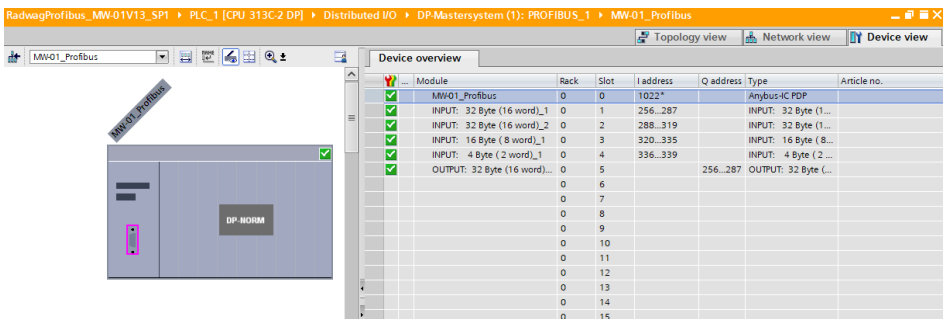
RadwagProfibus_MW-01V13_SP1 ▸ PLC_1 [CPU 313C-2 DP] ▸ Distributed I/O ▸ DP-Mastersystem (1): PROFIBUS_1 ▸ MW-01_Profibus

Topology view | Network view | Device view

MW-01_Profibus

MW-01_Profibus

DP-NORM

Device overview

| | ... | Module | Rack | Slot | I address | Q address | Type | Article no. |
|---|---|---|---|---|---|---|---|---|
| | | MW-01_Profibus | 0 | 0 | 1022* | | Anybus-IC PDP | |
| | | INPUT: 32 Byte (16 word)_1 | 0 | 1 | 256...287 | | INPUT: 32 Byte (1... | |
| | | INPUT: 32 Byte (16 word)_2 | 0 | 2 | 288...319 | | INPUT: 32 Byte (1... | |
| | | INPUT: 16 Byte ( 8 word)_1 | 0 | 3 | 320...335 | | INPUT: 16 Byte ( 8... | |
| | | INPUT: 4 Byte ( 2 word)_1 | 0 | 4 | 336...339 | | INPUT: 4 Byte ( 2 ... | |
| | | OUTPUT: 32 Byte (16 word)... | 0 | 5 | | 256...287 | OUTPUT: 32 Byte (... | |
| | | | 0 | 6 | | | | |
| | | | 0 | 7 | | | | |
| | | | 0 | 8 | | | | |
| | | | 0 | 9 | | | | |
| | | | 0 | 10 | | | | |
| | | | 0 | 11 | | | | |
| | | | 0 | 12 | | | | |
| | | | 0 | 13 | | | | |
| | | | 0 | 14 | | | | |
| | | | 0 | 15 | | | | |